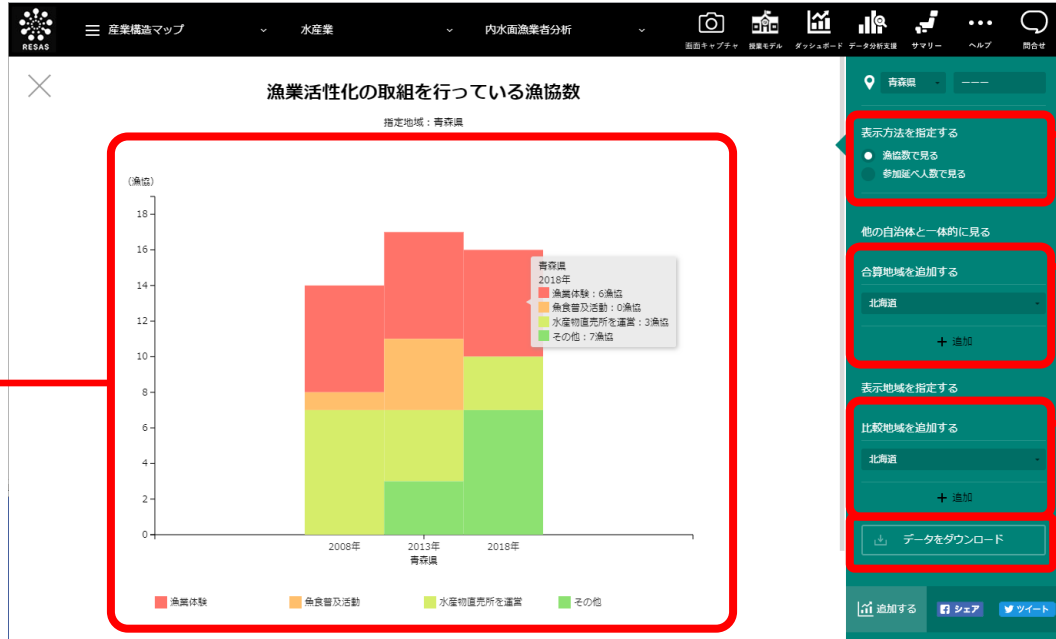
RESAS

産業構造マップ

水産業

内水面漁業者分析

画面キャプチャ 授業モデル ダッシュボード データ分析支援 サマリー ヘルプ 問合せ

漁業活性化の取組を行っている漁協数

指定地域：青森県

（漁協）

18
16
14
12
10
8
6
4
2
0

2008年 2013年 2018年
青森県

青森県
2018年
漁業体験：6漁協
魚食普及活動：0漁協
水産物直売所を運営：3漁協
その他：7漁協

漁業体験 魚食普及活動 水産物直売所を運営 その他

青森県 ーーー

表示方法を指定する
漁協数で見る
参加延べ人数で見る

他の自治体と一体的に見る

合算地域を追加する
北海道
＋ 追加

表示地域を指定する

比較地域を追加する
北海道
＋ 追加

データをダウンロード

追加する シェア ツイート